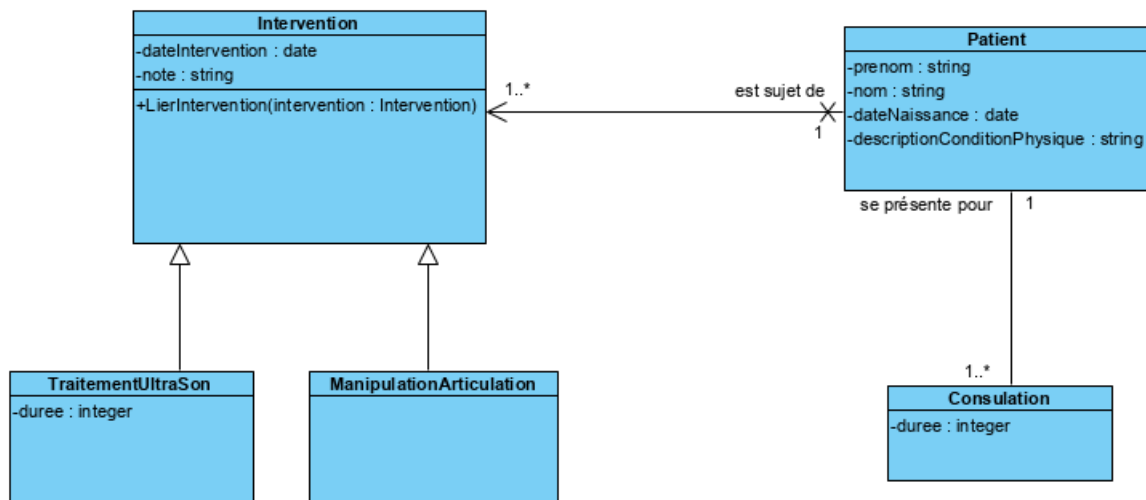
Intervention
-dateIntervention : date
-note : string
+LierIntervention(intervention : Intervention)

1..*

est sujet de

1

Patient
-prenom : string
-nom : string
-dateNaissance : date
-descriptionConditionPhysique : string

se présente pour

1

1..*

TraitementUltraSon
-duree : integer

ManipulationArticulation

Consulation
-duree : integer